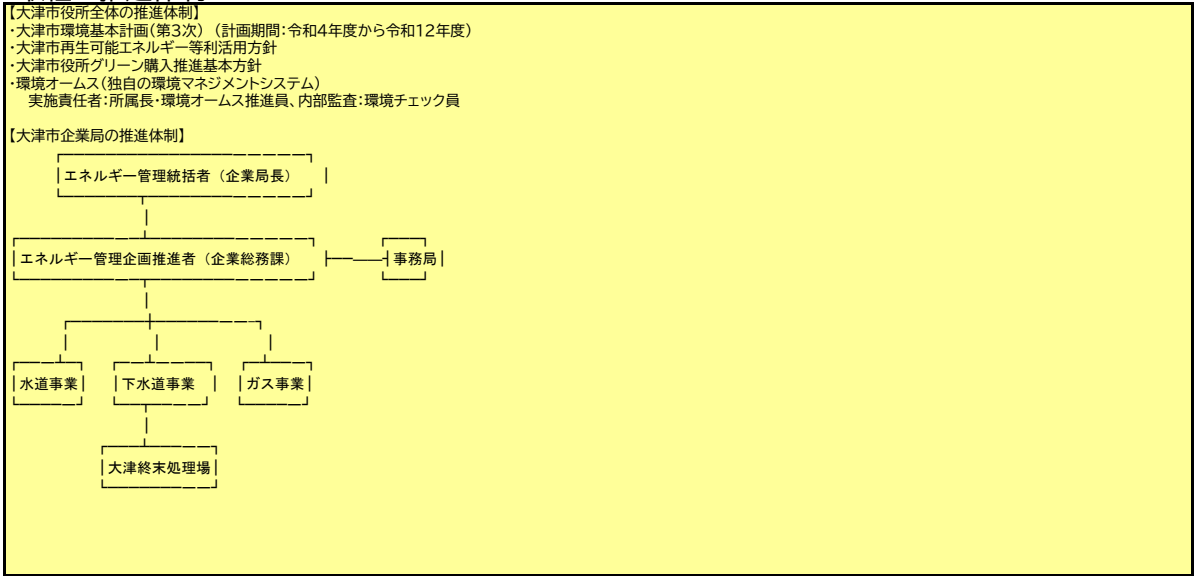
【大津市役所全体の推進体制】
・大津市環境基本計画(第3次)(計画期間:令和4年度から令和12年度)
・大津市再生可能エネルギー等利活用方針
・大津市役所グリーン購入推進基本方針
・環境オームス(独自の環境マネジメントシステム)
実施責任者:所属長・環境オームス推進員、内部監査:環境チェック員

【大津市企業局の推進体制】

エネルギー管理統括者(企業局長)

エネルギー管理企画推進者(企業総務課)

事務局

水道事業

下水道事業

ガス事業

大津終末処理場